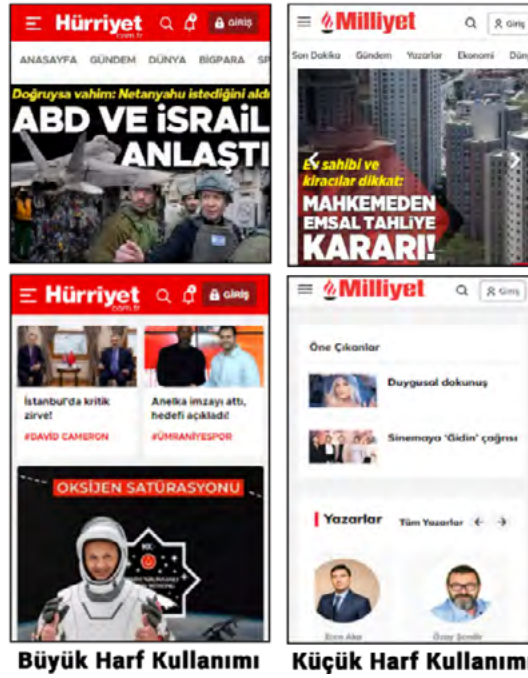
Hürriyet com.tr
Giriş
ANASAYFA GÜNDEM DÜNYA BİGPARA SP
Doğruysa vahim: Netanyahu istediğini aldı
ABD VE İSRAİL ANLAŞTI

Milliyet
Giriş
Son Dakika Gündem Yazarlar Ekonomi Dün
Ev sahibi ve kiracılar dikkat:
MAHKEMEDEN EMSAL TAHLİYE KARARI!

Hürriyet com.tr
Giriş
İstanbul'da kritik zirve!
#DAVID CAMERON
Anelka imzayı attı, hedefi açıkladı!
#ÜMRANİYESPOR
OKSİJEN SATÜRASYONU

Milliyet
Giriş
Öne Çıkanlar
Duygusal dokunuş
Sinemaya 'Gidin' çağrısı
Yazarlar Tüm Yazarlar
Eren Aka
Özgür Şenoğlu

Büyük Harf Kullanımı
Küçük Harf Kullanımı